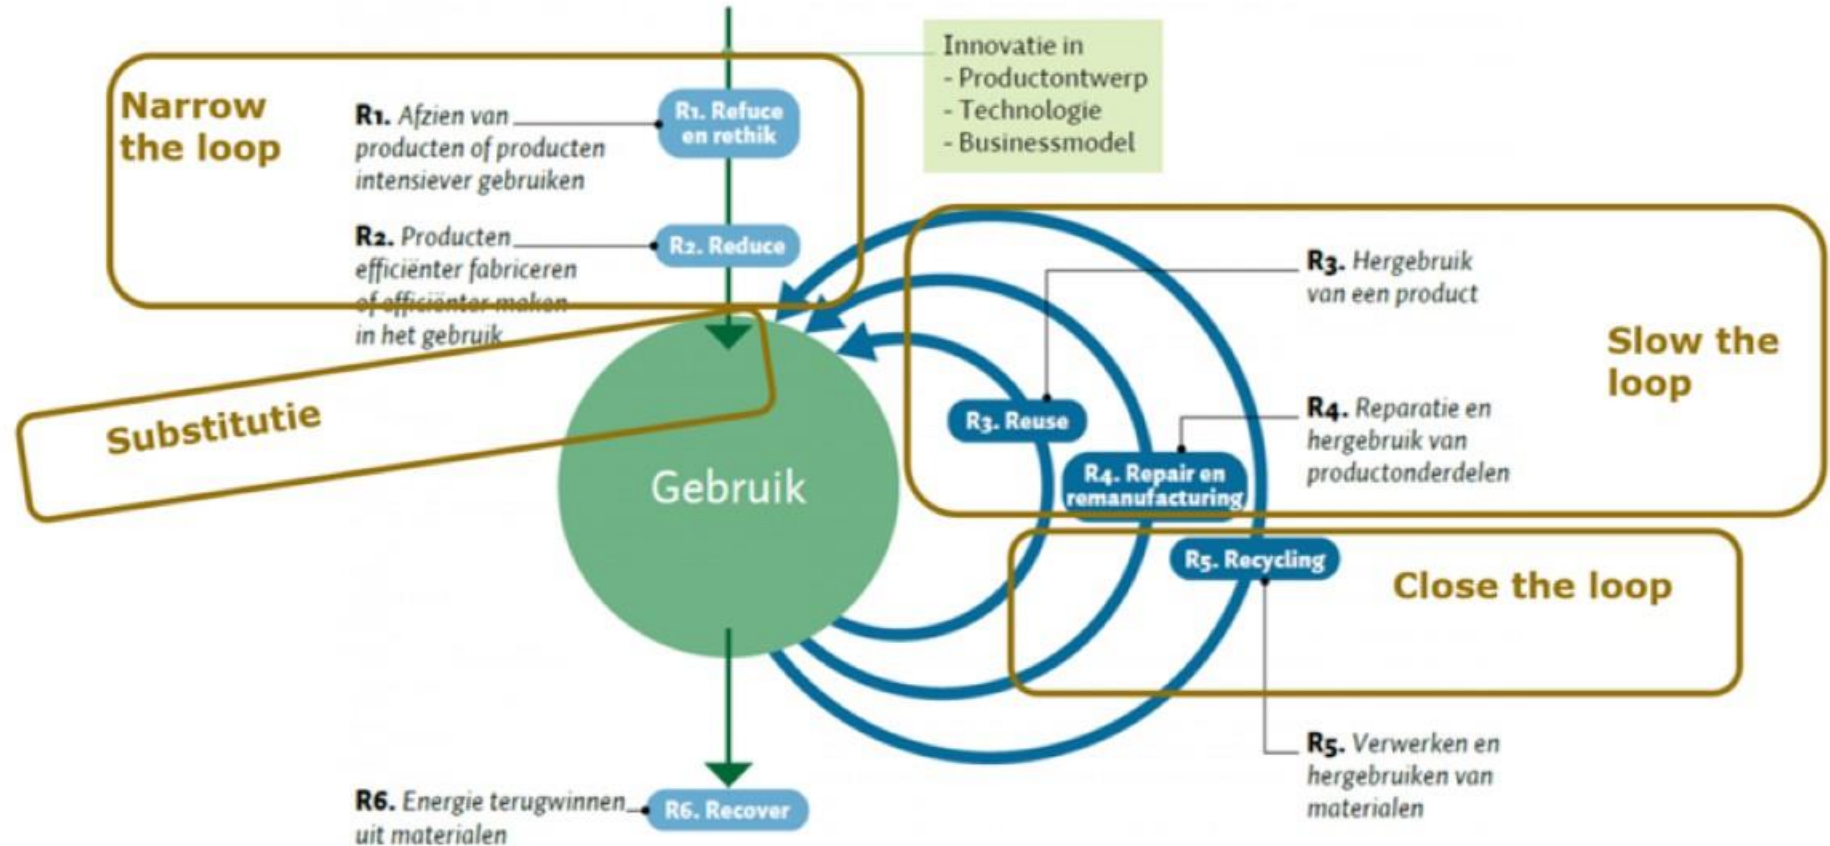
Innovatie in
- Productontwerp
- Technologie
- Businessmodel

Narrow the loop

R1. Afzien van producten of producten intensiever gebruiken

R1. Refuce en rethik

R2. Producten efficiënter fabriceren of efficiënter maken in het gebruik

R2. Reduce

Substitutie

Gebruik

R3. Hergebruik van een product

Slow the loop

R3. Reuse

R4. Reparatie en hergebruik van productonderdelen

R4. Repair en remanufacturing

R5. Recycling

Close the loop

R5. Verwerken en hergebruiken van materialen

R6. Energie terugwinnen uit materialen

R6. Recover